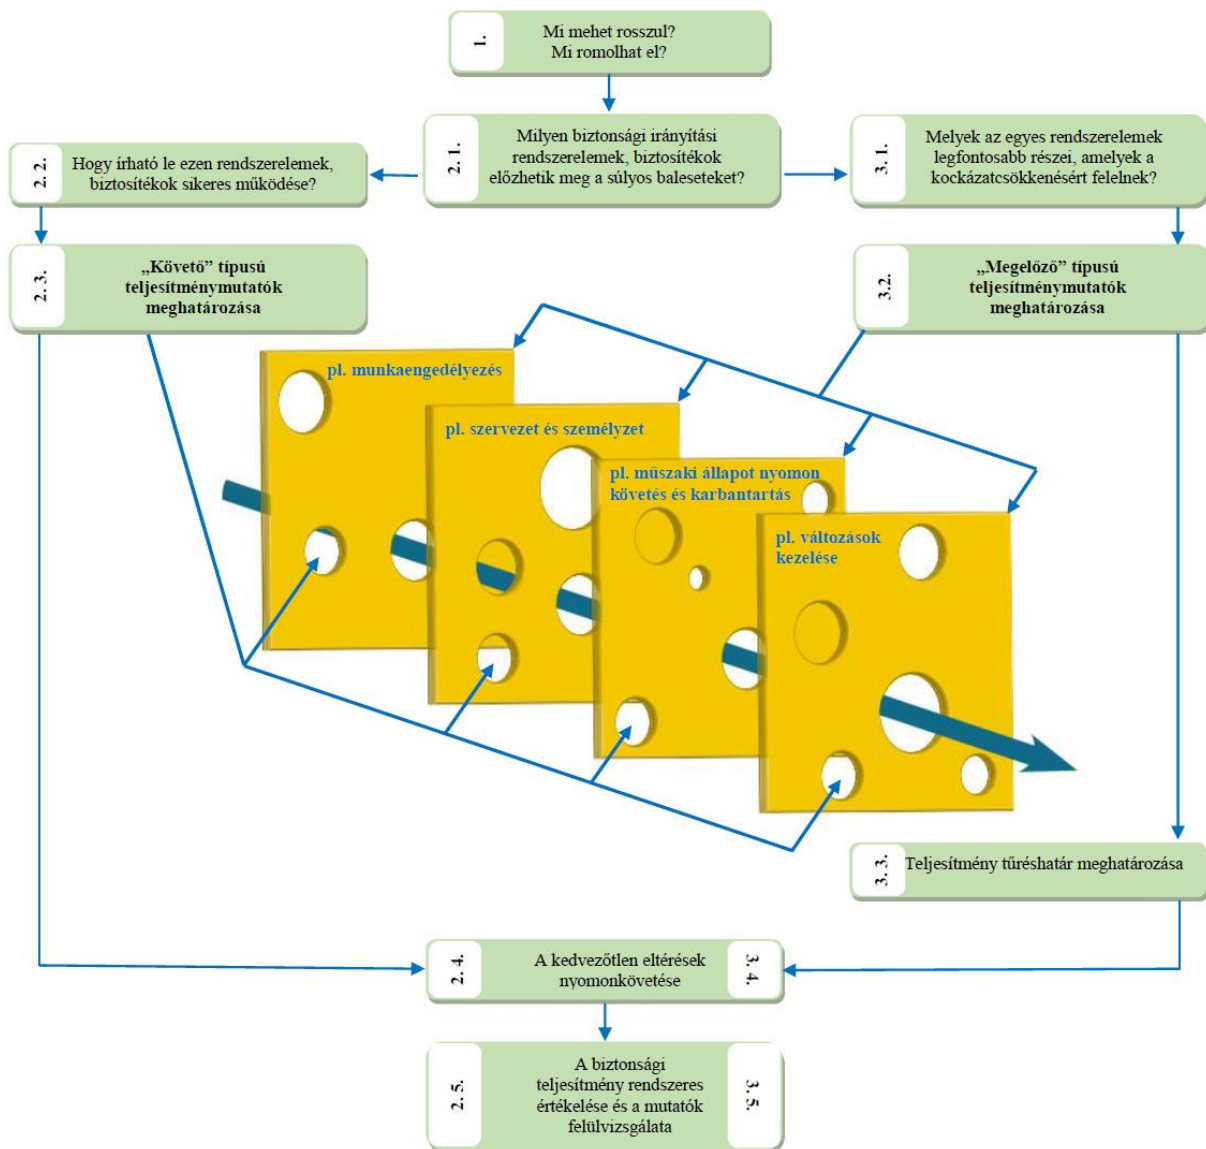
1.
Mi mehet rosszul?
Mi romolhat el?

2.1.
Milyen biztonsági irányítási rendszerelemek, biztosítékok előzhetik meg a súlyos baleseteket?

2.2.
Hogy írható le ezen rendszerelemek, biztosítékok sikeres működése?

3.1.
Melyek az egyes rendszerelemek legfontosabb részei, amelyek a kockázatcsökkenésért felelnek?

2.3.
„Követő" típusú teljesítménymutatók meghatározása

3.2.
„Megelőző" típusú teljesítménymutatók meghatározása

pl. munkaengedélyezés

pl. szervezet és személyzet

pl. műszaki állapot nyomon követés és karbantartás

pl. változások kezelése

3.3.
Teljesítmény tűréshatár meghatározása

2.4.
A kedvezőtlen eltérések nyomonkövetése
3.4.

2.5.
A biztonsági teljesítmény rendszeres értékelése és a mutatók felülvizsgálata
3.5.